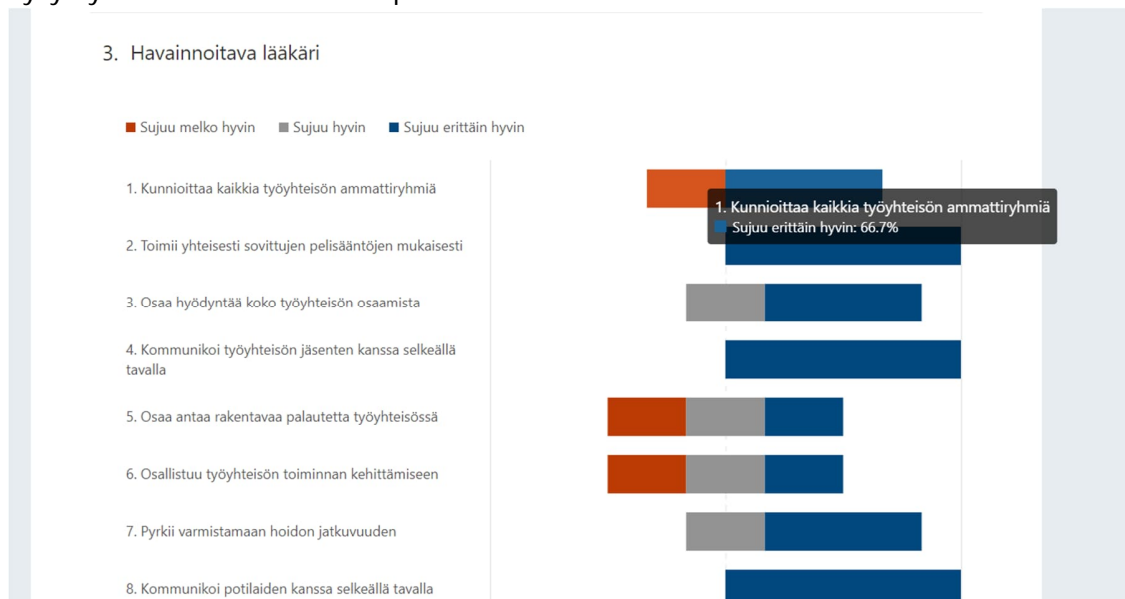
3. Havainnoitava lääkäri

Sujuu melko hyvin Sujuu hyvin Sujuu erittäin hyvin

1. Kunnioittaa kaikkia työyhteisön ammattiryhmiä

1. Kunnioittaa kaikkia työyhteisön ammattiryhmiä
Sujuu erittäin hyvin: 66.7%

2. Toimii yhteisesti sovittujen pelisääntöjen mukaisesti

3. Osaa hyödyntää koko työyhteisön osaamista

4. Kommunikoi työyhteisön jäsenten kanssa selkeällä tavalla

5. Osaa antaa rakentavaa palautetta työyhteisössä

6. Osallistuu työyhteisön toiminnan kehittämiseen

7. Pyrkii varmistamaan hoidon jatkuvuuden

8. Kommunikoi potilaiden kanssa selkeällä tavalla